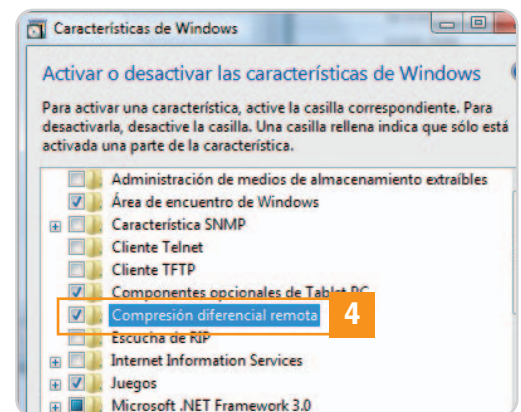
Características de Windows

Activar o desactivar las características de Windows

Para activar una característica, active la casilla correspondiente. Para desactivarla, desactive la casilla. Una casilla rellena indica que sólo está activada una parte de la característica.

Administración de medios de almacenamiento extraíbles
Área de encuentro de Windows
Característica SNMP
Cliente Telnet
Cliente TFTP
Componentes opcionales de Tablet PC
Compresión diferencial remota
4
Escucha de RIP
Internet Information Services
Juegos
Microsoft .NET Framework 3.0